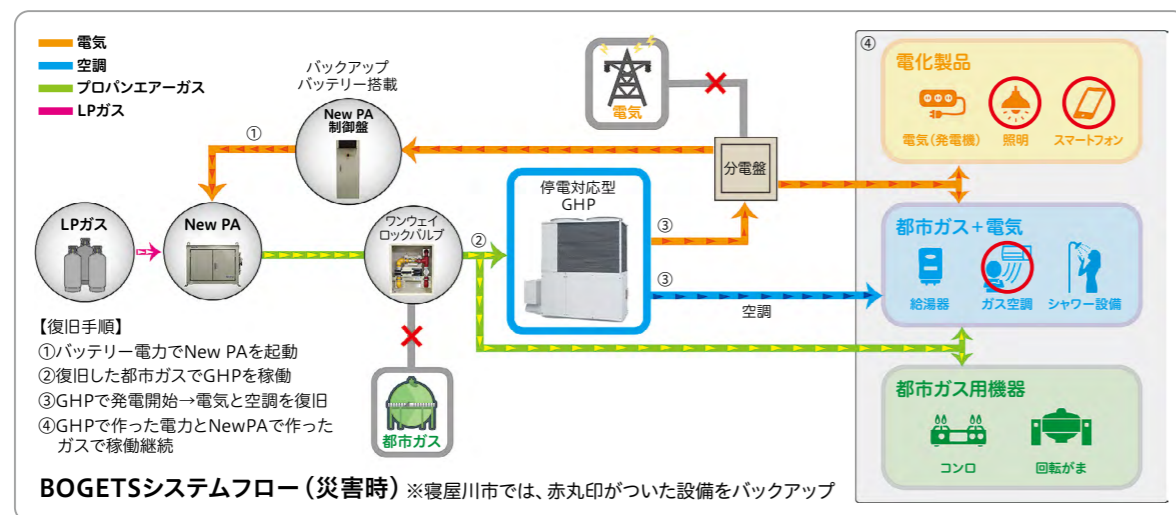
電気
空調
プロパンエアーガス
LPガス

バックアップ
バッテリー搭載

New PA
制御盤

①

電気

分電盤

④

電化製品

電気(発電機)
照明
スマートフォン

LPガス

New PA

ワンウェイ
ロックバルブ

②

停電対応型
GHP

③

③

空調

都市ガス+電気

給湯器
ガス空調
シャワー設備

【復旧手順】
①バッテリー電力でNew PAを起動
②復旧した都市ガスでGHPを稼働
③GHPで発電開始→電気と空調を復旧
④GHPで作った電力とNewPAで作ったガスで稼働継続

都市ガス

都市ガス用機器

コンロ
回転がま

BOGETSシステムフロー(災害時) ※寝屋川市では、赤丸印がついた設備をバックアップ